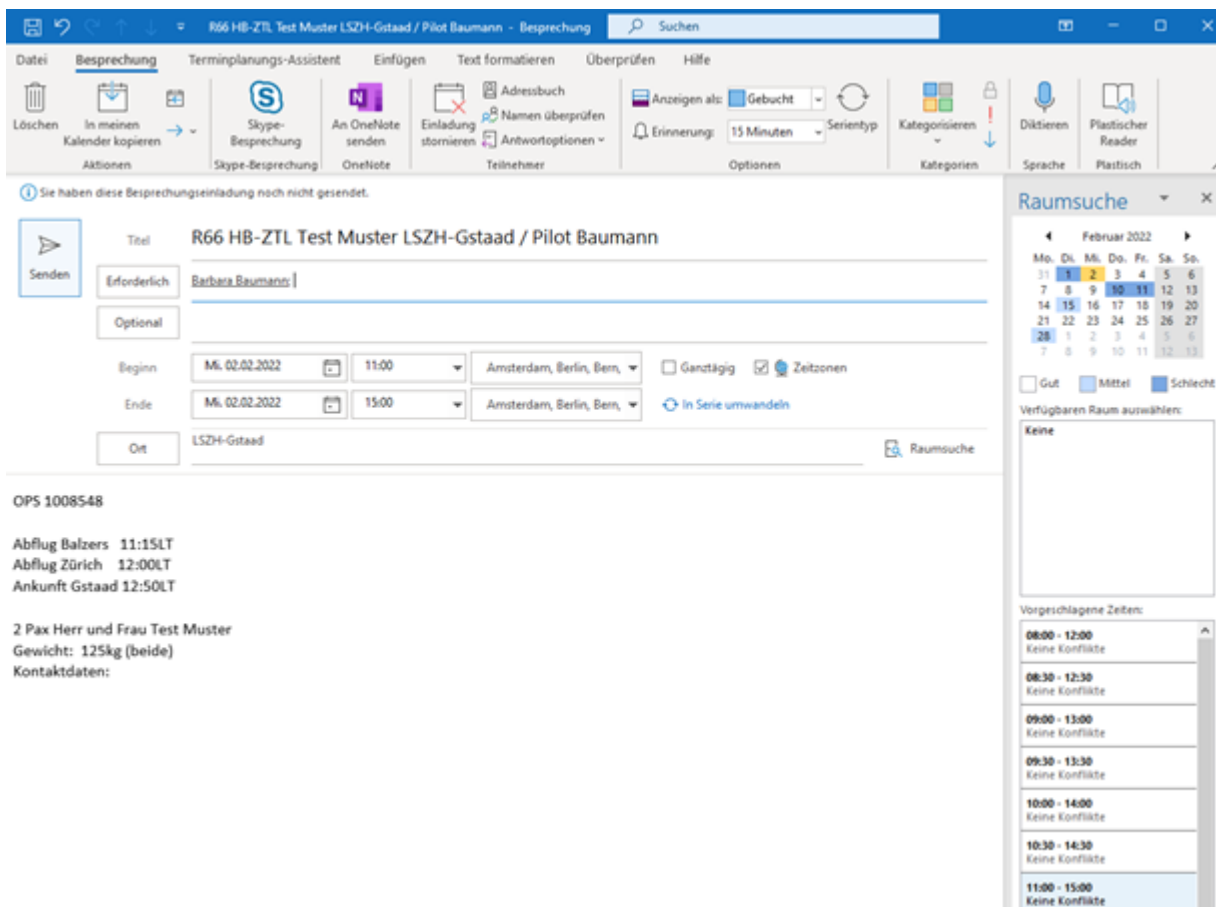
R66 HB-ZTL Test Muster LSZH-Gstaad / Pilot Baumann - Besprechung

Suchen

Datei Besprechung Terminplanungs-Assistent Einfügen Text formatieren Überprüfen Hilfe

Löschen
In meinen Kalender kopieren
Aktionen
Skype-Besprechung
Skype-Besprechung
An OneNote senden
OneNote
Einladung stornieren
Adressbuch
Namen überprüfen
Antwortoptionen
Teilnehmer
Anzeigen als: Gebucht
Erinnerung: 15 Minuten
Serientyp
Optionen
Kategorisieren
Kategorien
Diktieren
Sprache
Plastischer Reader
Plastisch

Sie haben diese Besprechungseinladung noch nicht gesendet.

Senden

Titel R66 HB-ZTL Test Muster LSZH-Gstaad / Pilot Baumann

Erforderlich Barbara Baumann

Optional

Beginn Mi. 02.02.2022 11:00 Amsterdam, Berlin, Bern, Ganztägig Zeitzonen

Ende Mi. 02.02.2022 15:00 Amsterdam, Berlin, Bern, In Serie umwandeln

Ort LSZH-Gstaad Raumsuche

OPS 1008548

Abflug Balzers 11:15LT
Abflug Zürich 12:00LT
Ankunft Gstaad 12:50LT

2 Pax Herr und Frau Test Muster
Gewicht: 125kg (beide)
Kontaktdaten:

Raumsuche

Februar 2022

| Mo. | Di. | Mi. | Do. | Fr. | Sa. | So. |
|---|---|---|---|---|---|---|
| 31 | 1 | 2 | 3 | 4 | 5 | 6 |
| 7 | 8 | 9 | 10 | 11 | 12 | 13 |
| 14 | 15 | 16 | 17 | 18 | 19 | 20 |
| 21 | 22 | 23 | 24 | 25 | 26 | 27 |
| 28 | 1 | 2 | 3 | 4 | 5 | 6 |
| 7 | 8 | 9 | 10 | 11 | 12 | 13 |

Gut Mittel Schlecht

Verfügbaren Raum auswählen:
Keine

Vorgeschlagene Zeiten:
08:00 - 12:00
Keine Konflikte
08:30 - 12:30
Keine Konflikte
09:00 - 13:00
Keine Konflikte
09:30 - 13:30
Keine Konflikte
10:00 - 14:00
Keine Konflikte
10:30 - 14:30
Keine Konflikte
11:00 - 15:00
Keine Konflikte